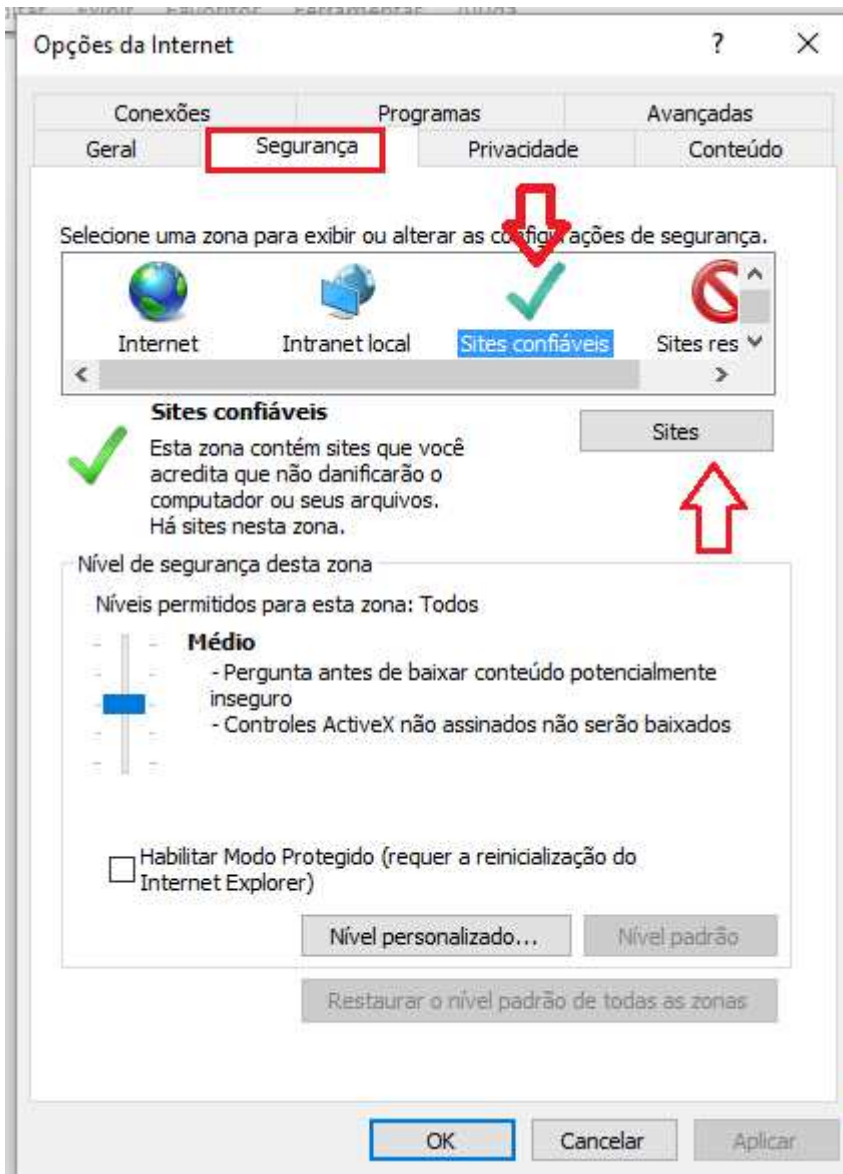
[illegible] Exibir Favoritos Ferramentas Ajuda

Opções da Internet

?

×

Conexões
Programas
Avançadas
Geral
Segurança
Privacidade
Conteúdo

Selecione uma zona para exibir ou alterar as configurações de segurança.

Internet
Intranet local
Sites confiáveis
Sites res

Sites confiáveis

Esta zona contém sites que você acredita que não danificarão o computador ou seus arquivos.
Há sites nesta zona.

Sites

Nível de segurança desta zona

Níveis permitidos para esta zona: Todos

Médio
- Pergunta antes de baixar conteúdo potencialmente inseguro
- Controles ActiveX não assinados não serão baixados

Habilitar Modo Protegido (requer a reinicialização do Internet Explorer)

Nível personalizado...
Nível padrão

Restaurar o nível padrão de todas as zonas

OK
Cancelar
Aplicar